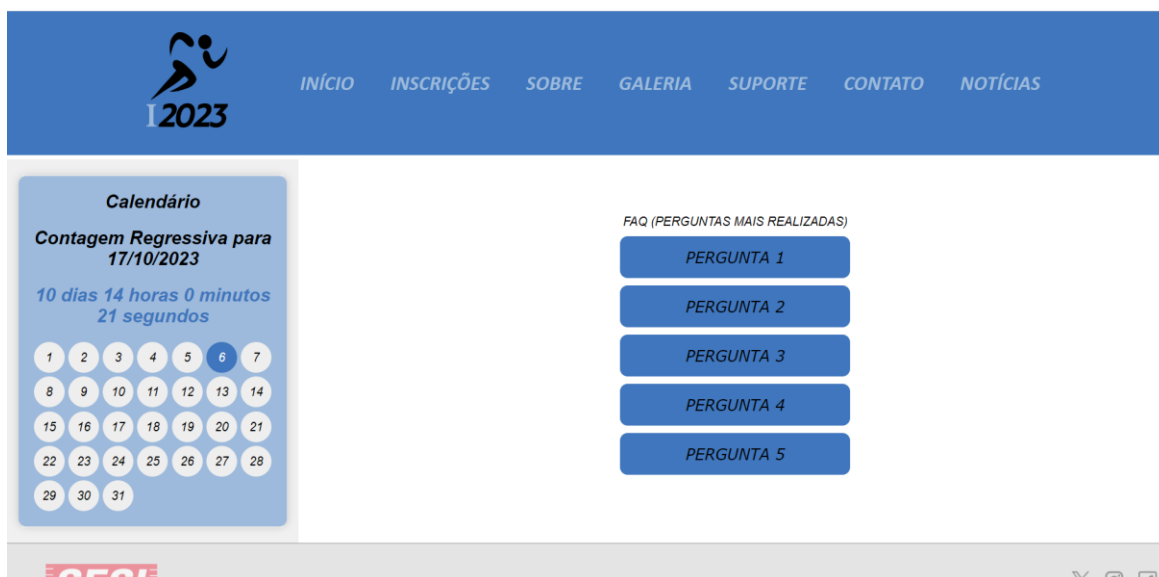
I2023

INÍCIO INSCRIÇÕES SOBRE GALERIA SUPORTE CONTATO NOTÍCIAS

Calendário

Contagem Regressiva para 17/10/2023

10 dias 14 horas 0 minutos 21 segundos

| 1 | 2 | 3 | 4 | 5 | 6 | 7 |
|---|---|---|---|---|---|---|
| 8 | 9 | 10 | 11 | 12 | 13 | 14 |
| 15 | 16 | 17 | 18 | 19 | 20 | 21 |
| 22 | 23 | 24 | 25 | 26 | 27 | 28 |
| 29 | 30 | 31 | | | | |

FAQ (PERGUNTAS MAIS REALIZADAS)

PERGUNTA 1

PERGUNTA 2

PERGUNTA 3

PERGUNTA 4

PERGUNTA 5

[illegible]